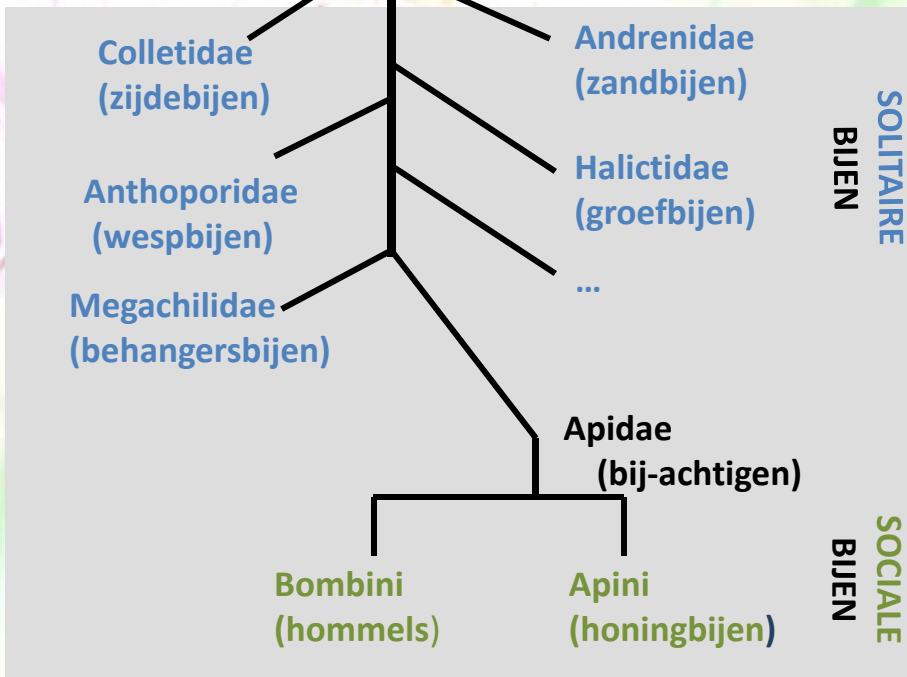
Colletidae
(zijdebijen)

Andrenidae
(zandbijen)

SOLITAIRE
BIJEN

Anthoporidae
(wespbijen)

Halictidae
(groefbijen)

…

Megachilidae
(behangersbijen)

Apidae
(bij-achtigen)

SOCIALE
BIJEN

Bombini
(hommels)

Apini
(honingbijen)